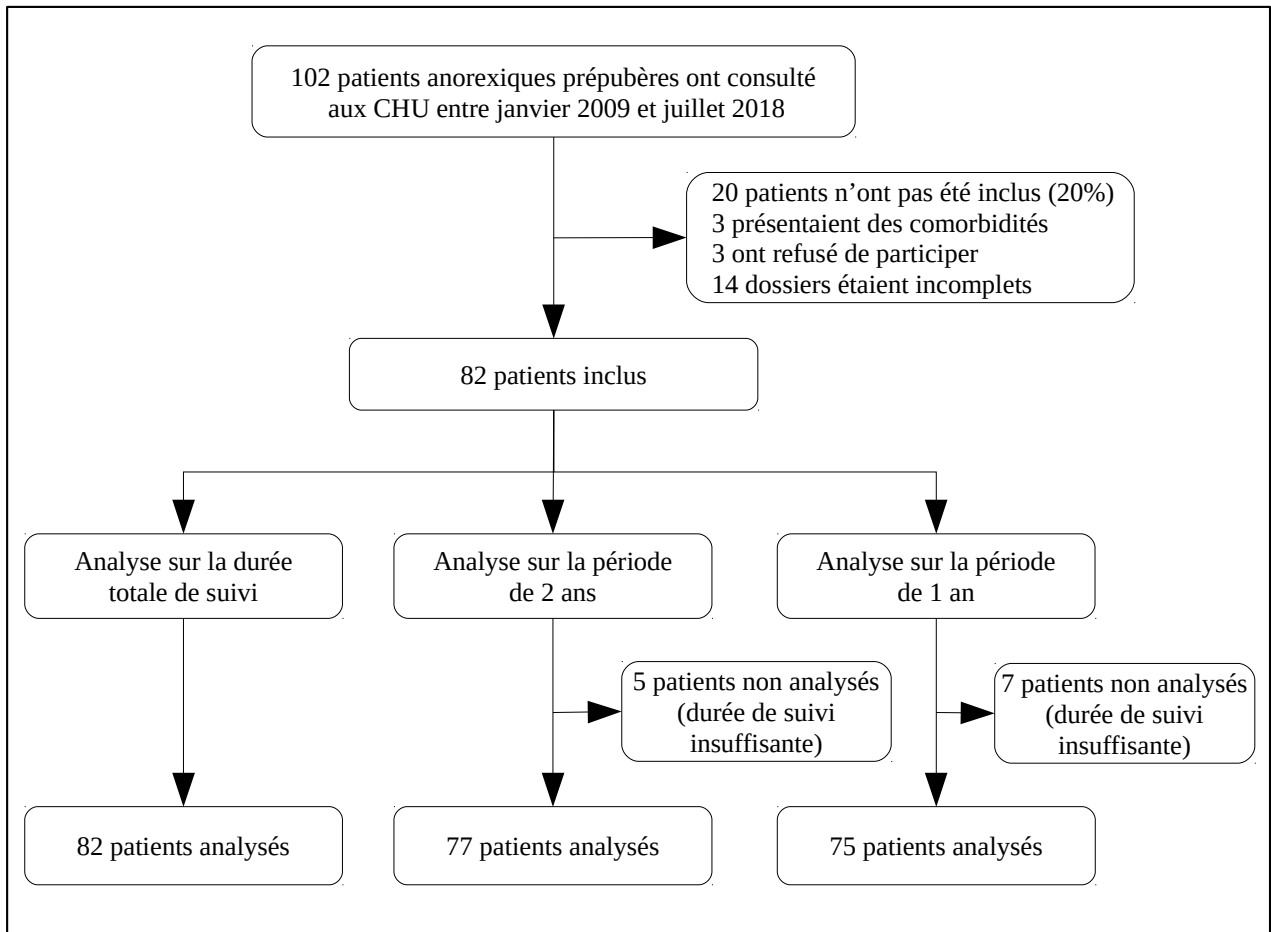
102 patients anorexiques prépubères ont consulté aux CHU entre janvier 2009 et juillet 2018

20 patients n’ont pas été inclus (20%)
3 présentaient des comorbidités
3 ont refusé de participer
14 dossiers étaient incomplets

82 patients inclus

Analyse sur la durée totale de suivi

Analyse sur la période de 2 ans

Analyse sur la période de 1 an

5 patients non analysés (durée de suivi insuffisante)

7 patients non analysés (durée de suivi insuffisante)

82 patients analysés

77 patients analysés

75 patients analysés